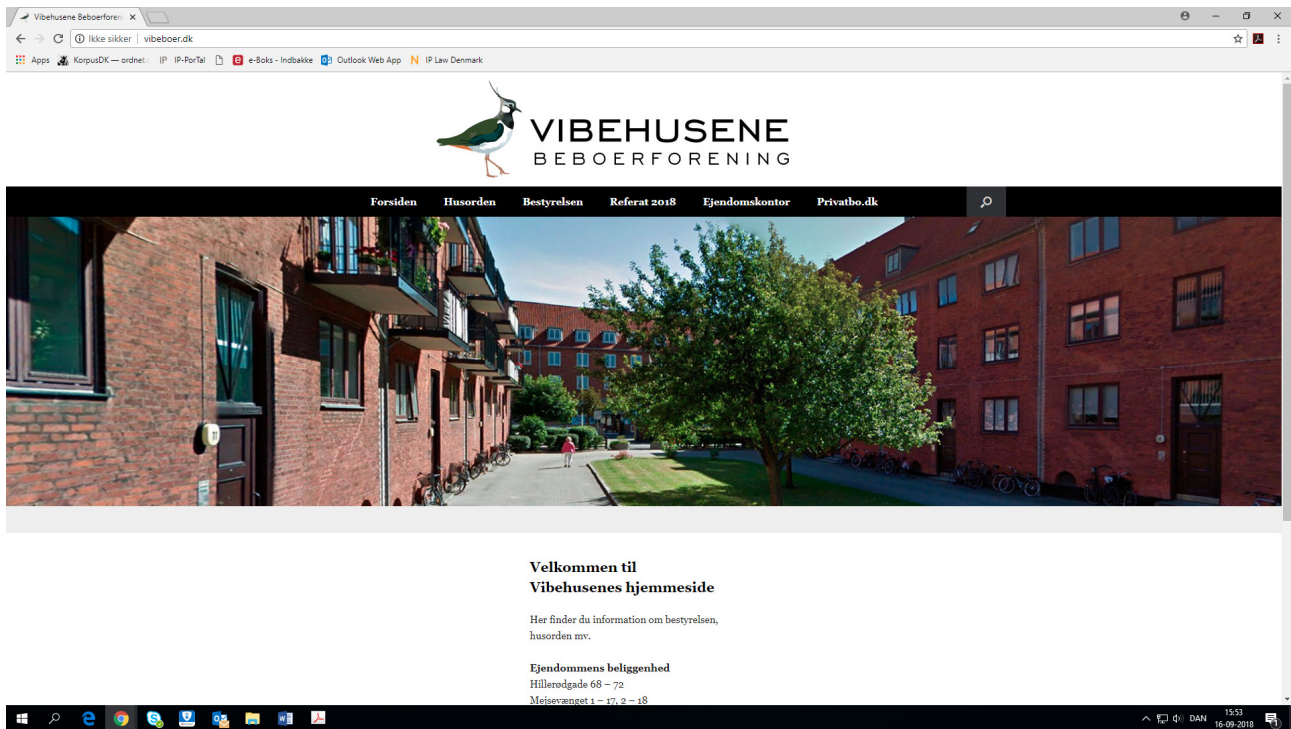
Vibehusene Beboerforen ×

Ikke sikker | vibeboer.dk

Apps KorpusDK — ordnet IP IP-PorTal e-Boks - Indbakke Outlook Web App IP Law Denmark

VIBEHUSENE
BEBOERFORENING

Forsiden Husorden Bestyrelsen Referat 2018 Ejendomskontor Privatbo.dk

Velkommen til
Vibehusenes hjemmeside

Her finder du information om bestyrelsen, husorden mv.

Ejendommens beliggenhed
Hillerødgade 68 – 72
Mejsevænget 1 – 17, 2 – 18

DAN 15:53 16-09-2018